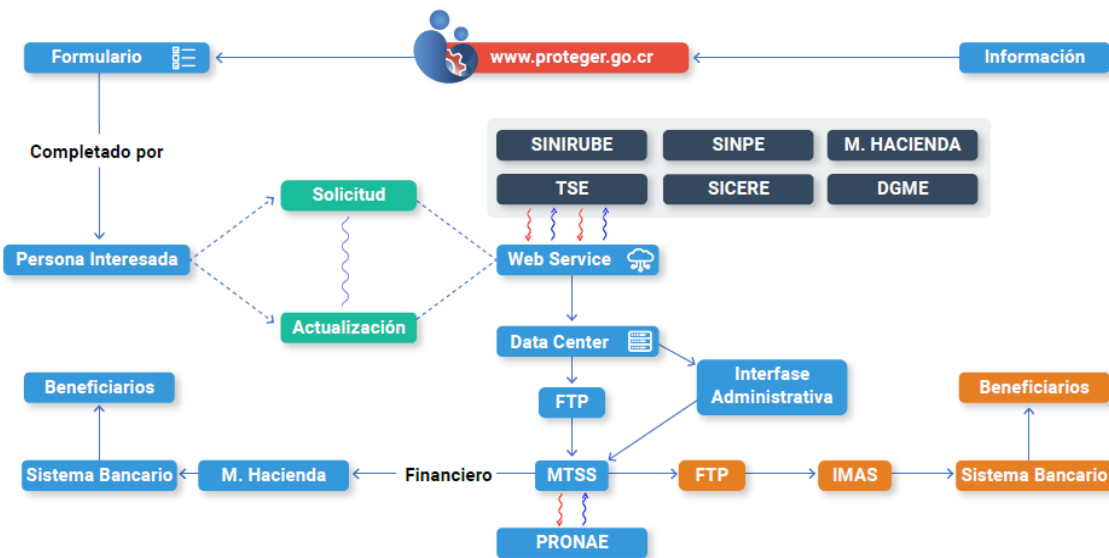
Formulario

www.proteger.go.cr

Información

Completado por

SINIRUBE

SINPE

M. HACIENDA

TSE

SICERE

DGME

Solicitud

Persona Interesada

Web Service

Actualización

Data Center

Beneficiarios

Interfase Administrativa

FTP

Beneficiarios

Sistema Bancario

M. Hacienda

Financiero

MTSS

FTP

IMAS

Sistema Bancario

PRONAE